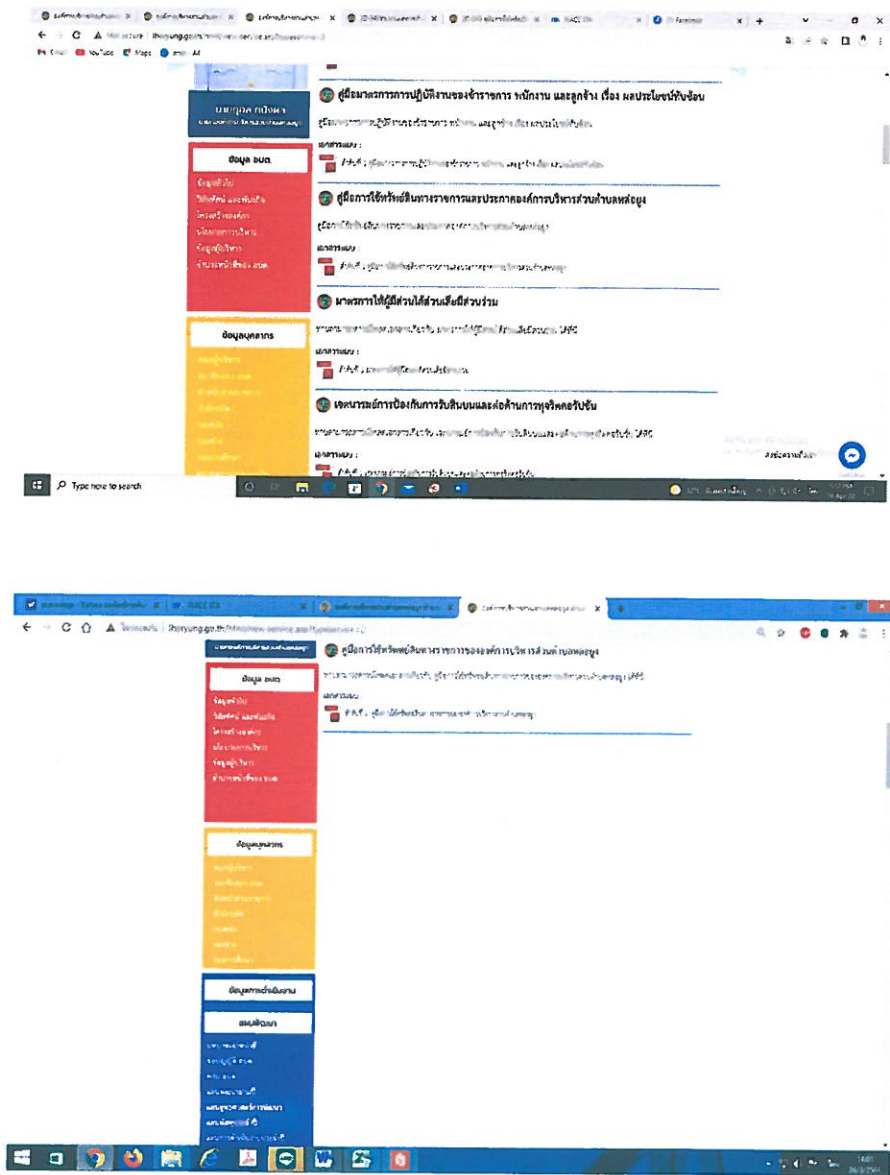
คู่มือมาตรการการปฏิบัติงานของข้าราชการ พนักงาน และลูกจ้าง เรื่อง ผลประโยชน์ทับซ้อน

เอกสารแนบ :

ข้อมูล อบต.

คู่มือการใช้ทรัพย์สินทางราชการและประกาศองค์การบริหารส่วนตำบลหลงยูง

เอกสารแนบ :

มาตรการให้ผู้มีส่วนได้ส่วนเสียมีส่วนร่วม

เอกสารแนบ :

ข้อมูลบุคลากร

เจตนารมณ์การป้องกันการรับสินบนและต่อต้านการทุจริตคอร์รัปชัน

เอกสารแนบ :

Type here to search

คู่มือการใช้ทรัพย์สินทางราชการขององค์การบริหารส่วนตำบลหลงยูง

เอกสารแนบ :

ข้อมูล อบต.

ข้อมูลบุคลากร

ข้อมูลการดำเนินงาน

แผนพัฒนา